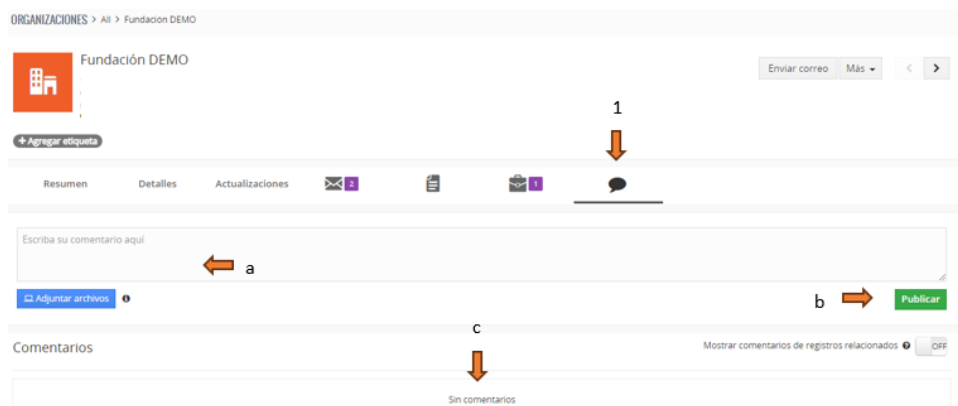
ORGANIZACIONES > All > Fundación DEMO

Fundación DEMO

Enviar correo Más

+ Agregar etiqueta

1

Resumen Detalles Actualizaciones 2 1

Escriba su comentario aquí

a

Adjuntar archivos

b

Publicar

c

Comentarios

Mostrar comentarios de registros relacionados OFF

Sin comentarios